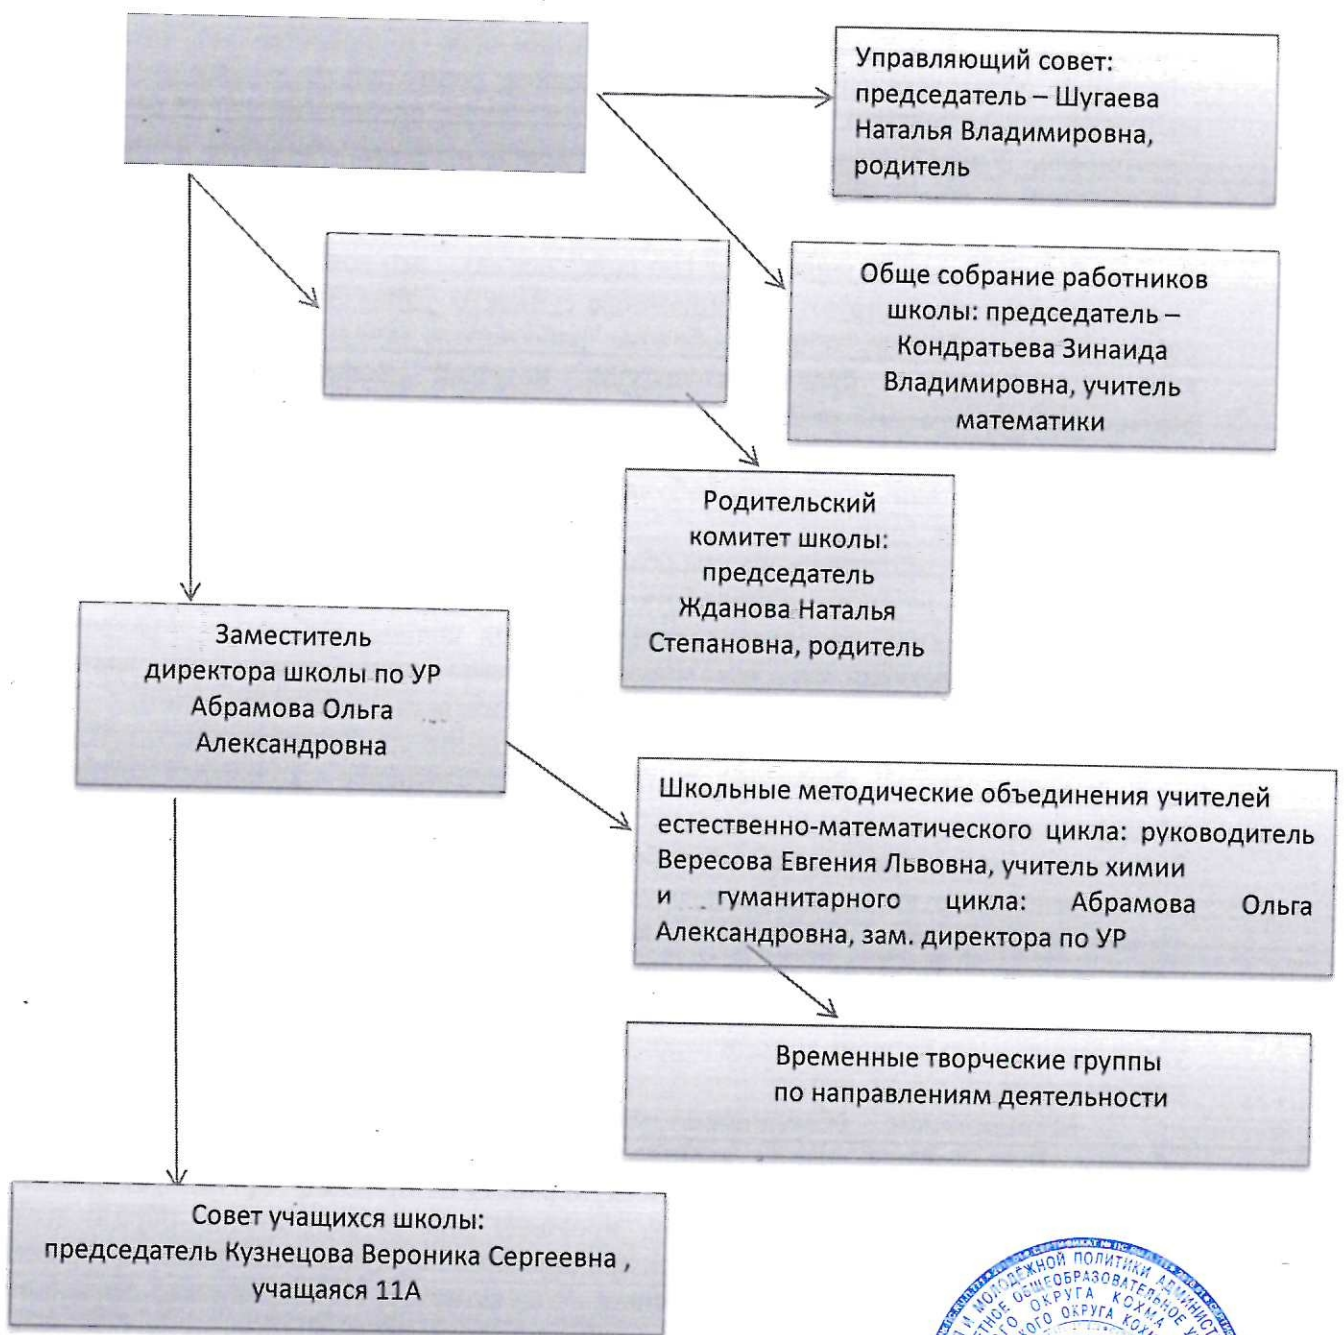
Управляющий совет: председатель – Шугаева Наталья Владимировна, родитель

Обще собрание работников школы: председатель – Кондратьева Зинаида Владимировна, учитель математики

Родительский комитет школы: председатель Жданова Наталья Степановна, родитель

Заместитель директора школы по УР Абрамова Ольга Александровна

Школьные методические объединения учителей естественно-математического цикла: руководитель Вересова Евгения Львовна, учитель химии и гуманитарного цикла: Абрамова Ольга Александровна, зам. директора по УР

Временные творческие группы по направлениям деятельности

Совет учащихся школы: председатель Кузнецова Вероника Сергеевна , учащаяся 11А

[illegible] И МОЛОДЕЖНОЙ ПОЛИТИКИ АДМИНИСТ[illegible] ОБЩЕОБРАЗОВАТЕЛЬНОЕ У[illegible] ОКРУГА КОХМА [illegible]